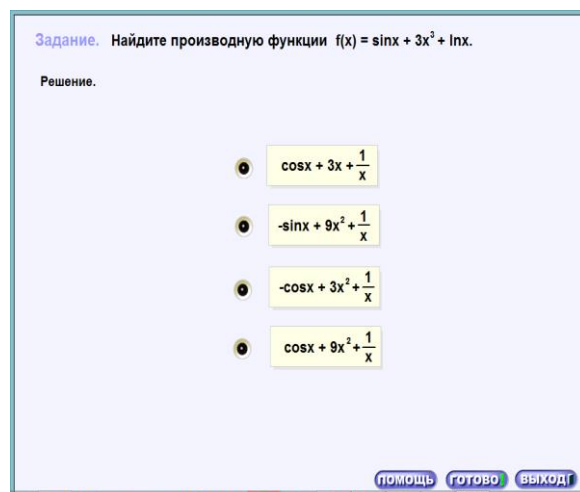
Задание. Найдите производную функции $f(x) = \sin x + 3x^3 + \ln x$.

Решение.

$\cos x + 3x + \frac{1}{x}$

$-\sin x + 9x^2 + \frac{1}{x}$

$-\cos x + 3x^2 + \frac{1}{x}$

$\cos x + 9x^2 + \frac{1}{x}$

помощь готово выход